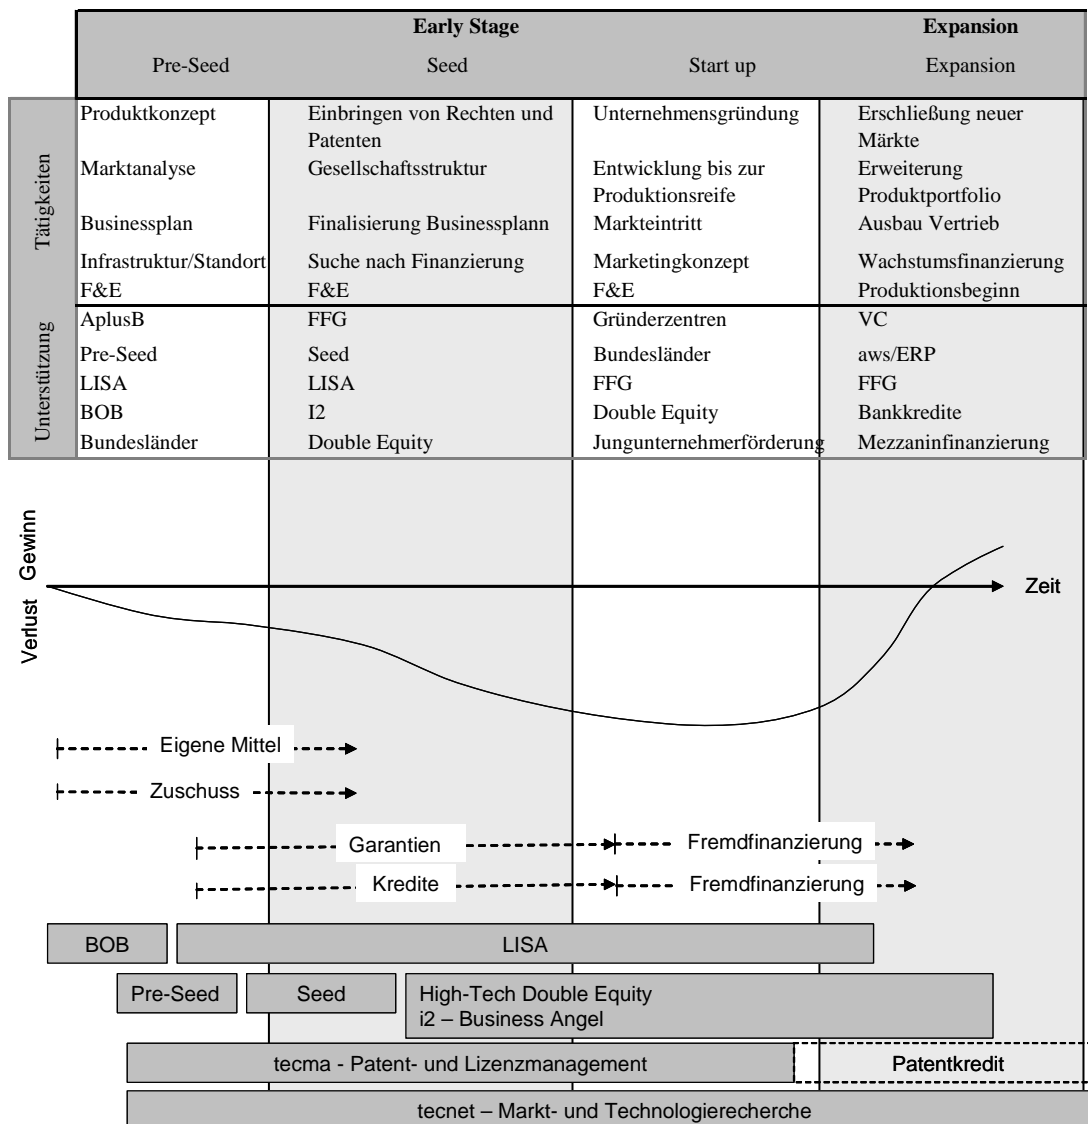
| | Early Stage | | | Expansion |
|---|---|---|---|---|
| | Pre-Seed | Seed | Start up | Expansion |
| Tätigkeiten | Produktkonzept | Einbringen von Rechten und Patenten | Unternehmensgründung | Erschließung neuer Märkte |
| | Marktanalyse | Gesellschaftsstruktur | Entwicklung bis zur Produktionsreife | Erweiterung Produktportfolio |
| | Businessplan | Finalisierung Businessplann | Markteintritt | Ausbau Vertrieb |
| | Infrastruktur/Standort | Suche nach Finanzierung | Marketingkonzept | Wachstumsfinanzierung |
| | F&E | F&E | F&E | Produktionsbeginn |
| Unterstützung | AplusB | FFG | Gründerzentren | VC |
| | Pre-Seed | Seed | Bundesländer | aws/ERP |
| | LISA | LISA | FFG | FFG |
| | BOB | I2 | Double Equity | Bankkredite |
| | Bundesländer | Double Equity | Jungunternehmerförderung | Mezzaninfinanzierung |

Gewinn
Verlust
Zeit

Eigene Mittel
Zuschuss
Garantien
Fremdfinanzierung
Kredite
Fremdfinanzierung

BOB
LISA
Pre-Seed
Seed
High-Tech Double Equity
i2 – Business Angel
tecma - Patent- und Lizenzmanagement
Patentkredit
tecnet – Markt- und Technologierecherche